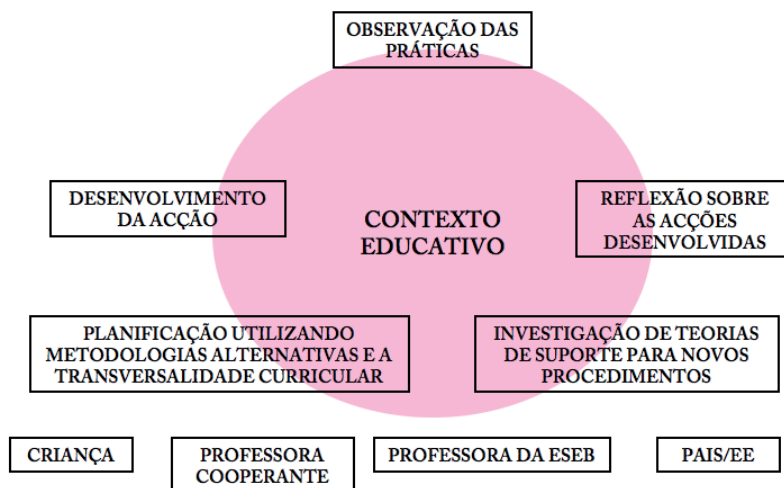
OBSERVAÇÃO DAS PRÁTICAS

DESENVOLVIMENTO DA ACÇÃO

CONTEXTO EDUCATIVO

REFLEXÃO SOBRE AS ACÇÕES DESENVOLVIDAS

PLANIFICAÇÃO UTILIZANDO METODOLOGIAS ALTERNATIVAS E A TRANSVERSALIDADE CURRICULAR

INVESTIGAÇÃO DE TEORIAS DE SUPORTE PARA NOVOS PROCEDIMENTOS

CRIANÇA

PROFESSORA COOPERANTE

PROFESSORA DA ESEB

PAIS/EE